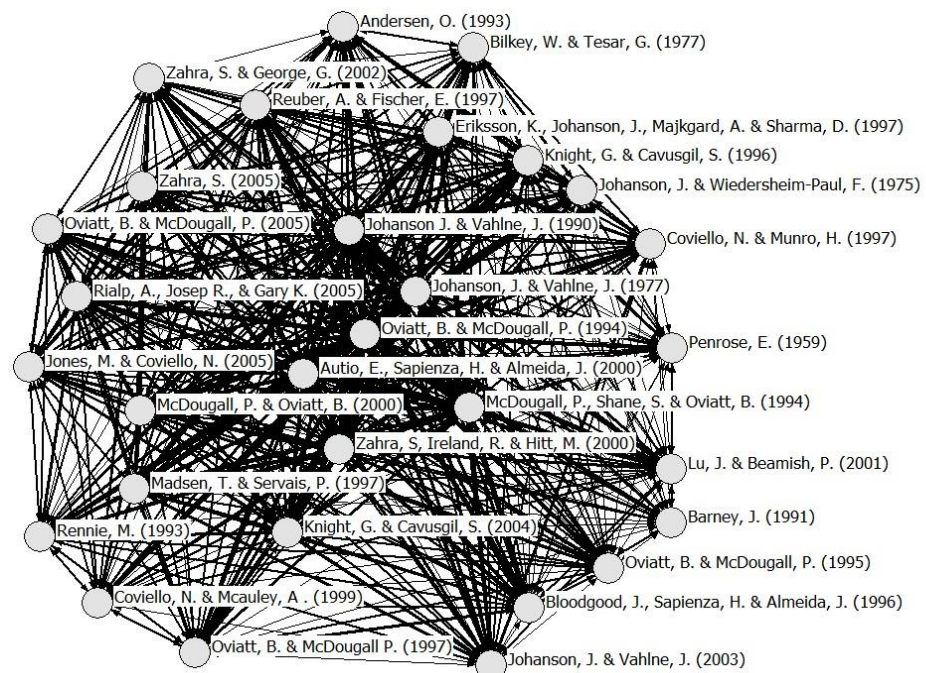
Andersen, O. (1993)
Bilkey, W. & Tesar, G. (1977)
Zahra, S. & George, G. (2002)
Reuber, A. & Fischer, E. (1997)
Eriksson, K., Johanson, J., Majkgard, A. & Sharma, D. (1997)
Knight, G. & Cavusgil, S. (1996)
Zahra, S. (2005)
Johanson, J. & Wiedersheim-Paul, F. (1975)
Oviatt, B. & McDougall, P. (2005)
Johanson J. & Vahlne, J. (1990)
Coviello, N. & Munro, H. (1997)
Rialp, A., Josep R., & Gary K. (2005)
Johanson, J. & Vahlne, J. (1977)
Oviatt, B. & McDougall, P. (1994)
Penrose, E. (1959)
Jones, M. & Coviello, N. (2005)
Autio, E., Sapienza, H. & Almeida, J. (2000)
McDougall, P. & Oviatt, B. (2000)
McDougall, P., Shane, S. & Oviatt, B. (1994)
Zahra, S, Ireland, R. & Hitt, M. (2000)
Lu, J. & Beamish, P. (2001)
Madsen, T. & Servais, P. (1997)
Barney, J. (1991)
Rennie, M. (1993)
Knight, G. & Cavusgil, S. (2004)
Oviatt, B. & McDougall, P. (1995)
Coviello, N. & Mcauley, A . (1999)
Bloodgood, J., Sapienza, H. & Almeida, J. (1996)
Oviatt, B. & McDougall P. (1997)
Johanson, J. & Vahlne, J. (2003)